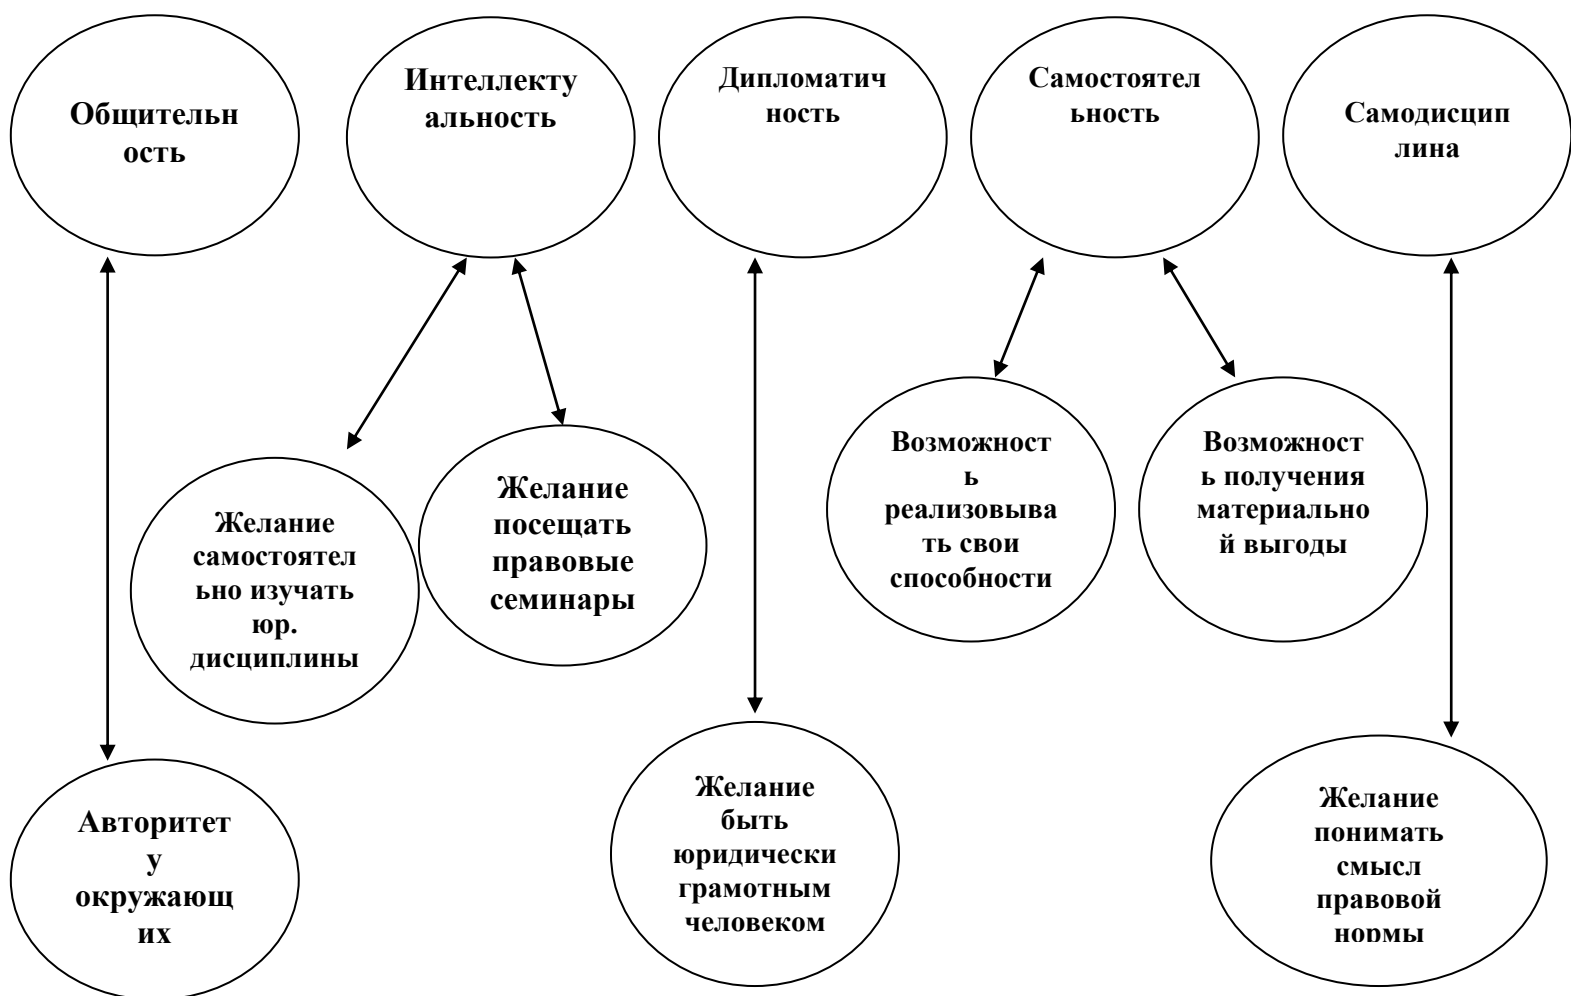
Общительность

Интеллектуальность

Дипломатичность

Самостоятельность

Самодисциплина

Желание самостоятельно изучать юр. дисциплины

Желание посещать правовые семинары

Возможность реализовывать свои способности

Возможность получения материальной выгоды

Авторитет у окружающих

Желание быть юридически грамотным человеком

Желание понимать смысл правовой нормы